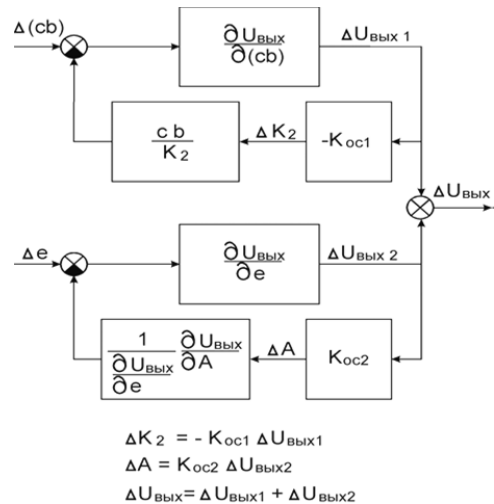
$\Delta(cb)$

$\frac{\partial U_{вых}}{\partial(cb)}$

$\Delta U_{вых\ 1}$

$\frac{cb}{K_2}$

$\Delta K_2$

$-K_{ос1}$

$\Delta U_{вых}$

$\Delta e$

$\frac{\partial U_{вых}}{\partial e}$

$\Delta U_{вых\ 2}$

$\frac{1}{\frac{\partial U_{вых}}{\partial e}} \frac{\partial U_{вых}}{\partial A}$

$\Delta A$

$K_{ос2}$

$\Delta K_2 = - K_{ос1}\ \Delta U_{вых1}$

$\Delta A = K_{ос2}\ \Delta U_{вых2}$

$\Delta U_{вых} = \Delta U_{вых1} + \Delta U_{вых2}$